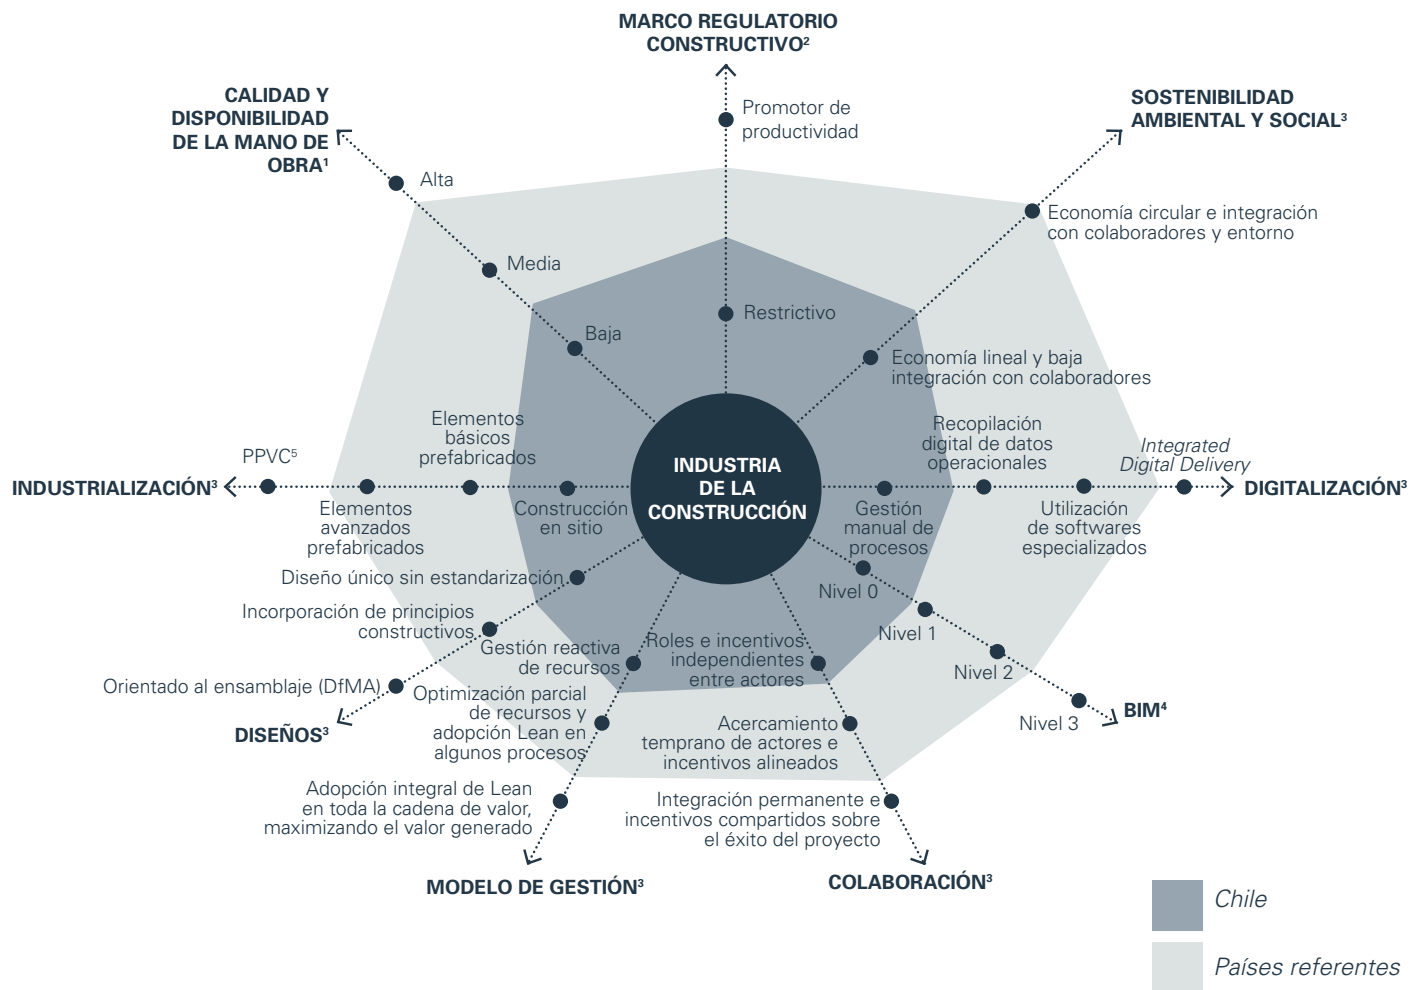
MARCO REGULATORIO CONSTRUCTIVO²

Promotor de productividad

Restrictivo

CALIDAD Y DISPONIBILIDAD DE LA MANO DE OBRA¹

Alta

Media

Baja

SOSTENIBILIDAD AMBIENTAL Y SOCIAL³

Economía circular e integración con colaboradores y entorno

Economía lineal y baja integración con colaboradores

INDUSTRIALIZACIÓN³

PPVC⁵

Elementos básicos prefabricados

Elementos avanzados prefabricados

Construcción en sitio

INDUSTRIA DE LA CONSTRUCCIÓN

Recopilación digital de datos operacionales

Integrated Digital Delivery

DIGITALIZACIÓN³

Gestión manual de procesos

Utilización de softwares especializados

Nivel 0

Nivel 1

Nivel 2

Nivel 3

BIM⁴

Diseño único sin estandarización

Incorporación de principios constructivos

Orientado al ensamblaje (DfMA)

DISEÑOS³

Gestión reactiva de recursos

Optimización parcial de recursos y adopción Lean en algunos procesos

Adopción integral de Lean en toda la cadena de valor, maximizando el valor generado

MODELO DE GESTIÓN³

Roles e incentivos independientes entre actores

Acercamiento temprano de actores e incentivos alineados

Integración permanente e incentivos compartidos sobre el éxito del proyecto

COLABORACIÓN³

Chile

Países referentes